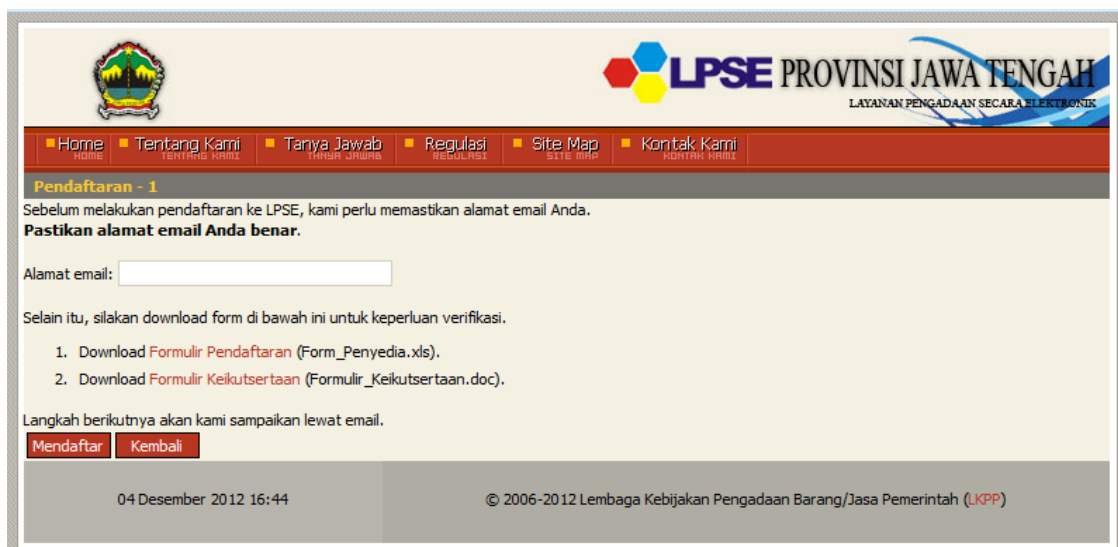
LPSE PROVINSI JAWA TENGAH
LAYANAN PENGADAAN SECARA ELEKTRONIK

Home HOME | Tentang Kami TENTANG KAMI | Tanya Jawab TANYA JAWAB | Regulasi REGULASI | Site Map SITE MAP | Kontak Kami KONTAK KAMI

Pendaftaran - 1

Sebelum melakukan pendaftaran ke LPSE, kami perlu memastikan alamat email Anda.
**Pastikan alamat email Anda benar**.

Alamat email:

Selain itu, silakan download form di bawah ini untuk keperluan verifikasi.

1. Download Formulir Pendaftaran (Form_Penyedia.xls).
2. Download Formulir Keikutsertaan (Formulir_Keikutsertaan.doc).

Langkah berikutnya akan kami sampaikan lewat email.

Mendaftar Kembali

04 Desember 2012 16:44

© 2006-2012 Lembaga Kebijakan Pengadaan Barang/Jasa Pemerintah (LKPP)